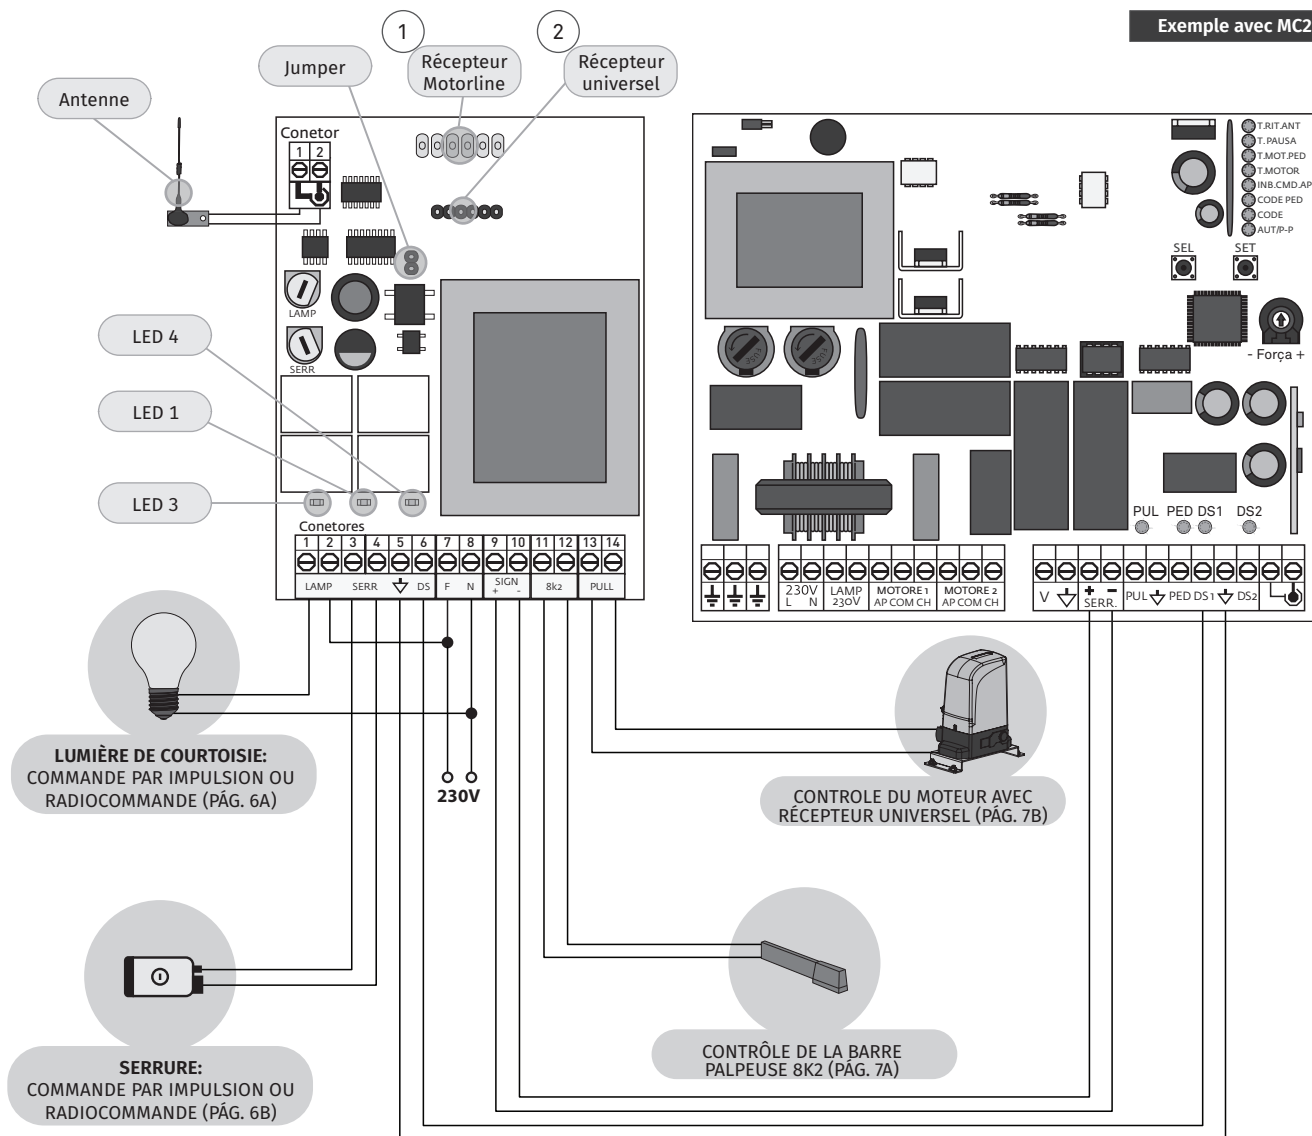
Exemple avec MC2

1

2

Jumper

Récepteur Motorline

Récepteur universel

Antenne

Conetor

1 2

LAMP

SERR

LED 4

LED 1

LED 3

Conetores

1 2 3 4 5 6 7 8 9 10 11 12 13 14

LAMP SERR DS F N SIGN + - 8k2 PULL

T.RIT.ANT
T.PAUSA
T.MOT.PED
T.MOTOR
INB.CMD.AP
CODE PED
CODE
AUT/P-P

SEL SET

- Força +

PUL PED DS1 DS2

230V L N

LAMP 230V

MOTORE 1 AP COM CH

MOTORE 2 AP COM CH

V + - SERR. PUL PED DS1 DS2

LUMIÈRE DE COURTOISIE:
COMMANDE PAR IMPULSION OU RADIOCOMMANDE (PÁG. 6A)

230V

CONTROLE DU MOTEUR AVEC RÉCEPTEUR UNIVERSEL (PÁG. 7B)

SERRURE:
COMMANDE PAR IMPULSION OU RADIOCOMMANDE (PÁG. 6B)

CONTRÔLE DE LA BARRE PALPEUSE 8K2 (PÁG. 7A)